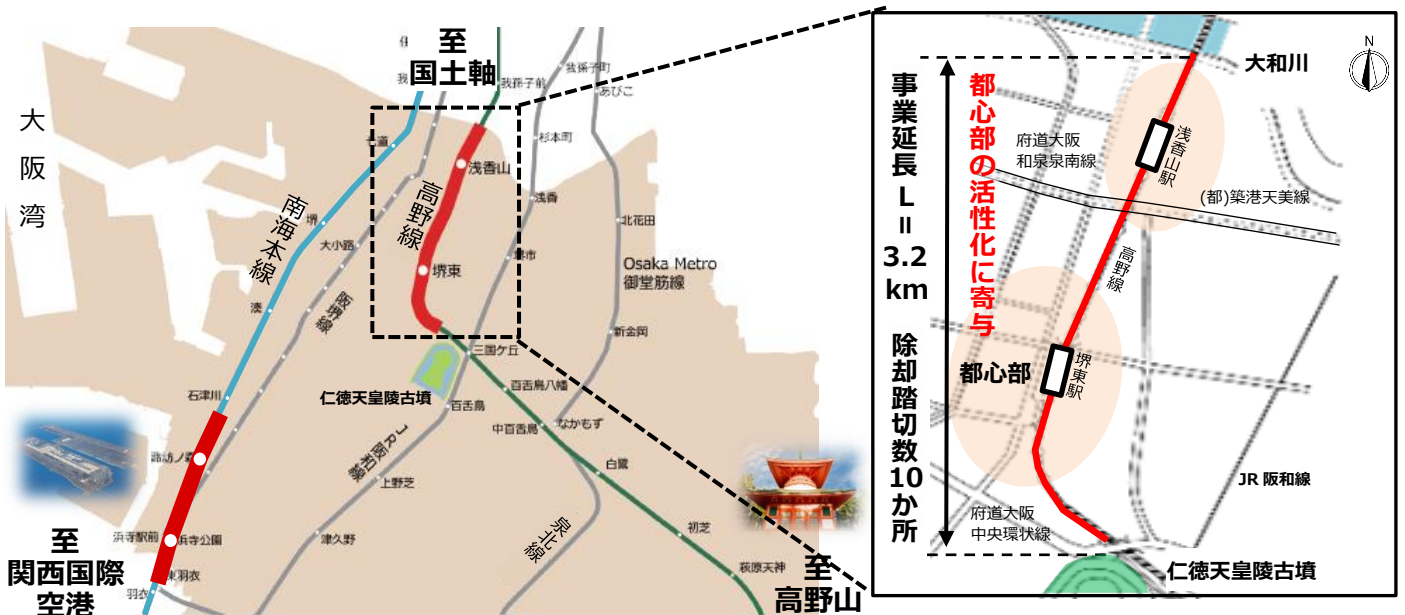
至
国土軸

大阪湾

南海本線

阪堺線

高野線

浅香山

堺東

Osaka Metro
御堂筋線

我孫子前
我孫子町
あびこ
杉本町
浅香
北花田
堺市
新金岡
七道
堺
大小路
湊
三国ケ丘
百舌鳥八幡
仁徳天皇陵古墳
百舌鳥
中百舌鳥
なかもず
白鷺
石津川
諏訪ノ森
浜寺駅前
浜寺公園
東羽衣
羽衣
JR阪和線
上野芝
津久野
泉北線
初芝
萩原天神

至
関西国際
空港

至
高野山

事業延長L=3.2km

都心部の活性化に寄与

除却踏切数10か所

大和川

府道大阪和泉泉南線

浅香山駅

(都)築港天美線

高野線

都心部

堺東駅

JR 阪和線

府道大阪中央環状線

仁徳天皇陵古墳

N